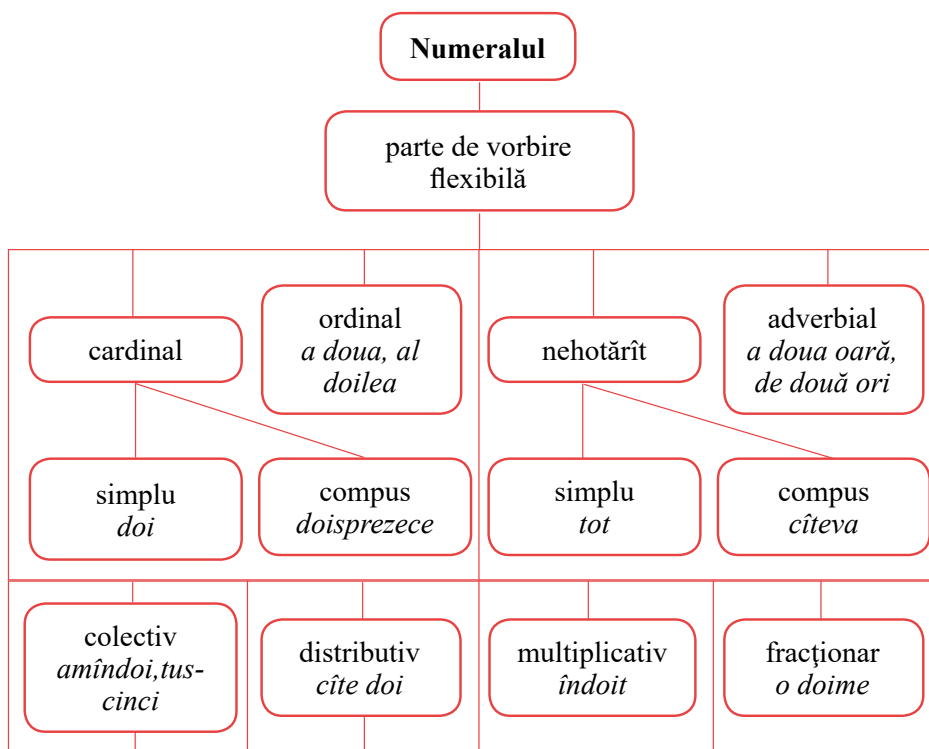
**Numeralul**

parte de vorbire flexibilă

cardinal

ordinal
*a doua, al doilea*

nehotărît

adverbial
*a doua oară, de două ori*

simplu
*doi*

compus
*doisprezece*

simplu
*tot*

compus
*cîteva*

colectiv
*amîndoi,tuscinci*

distributiv
*cîte doi*

multiplicativ
*îndoit*

fracționar
*o doime*